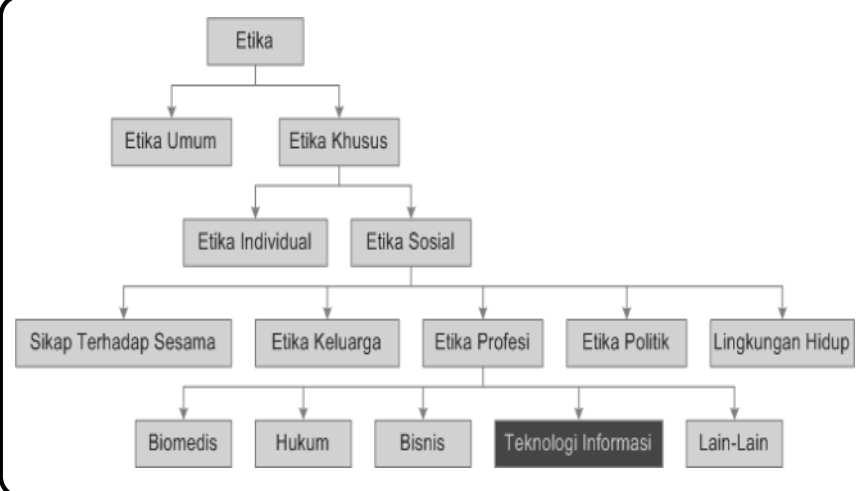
Etika

Etika Umum

Etika Khusus

Etika Individual

Etika Sosial

Sikap Terhadap Sesama

Etika Keluarga

Etika Profesi

Etika Politik

Lingkungan Hidup

Biomedis

Hukum

Bisnis

Teknologi Informasi

Lain-Lain